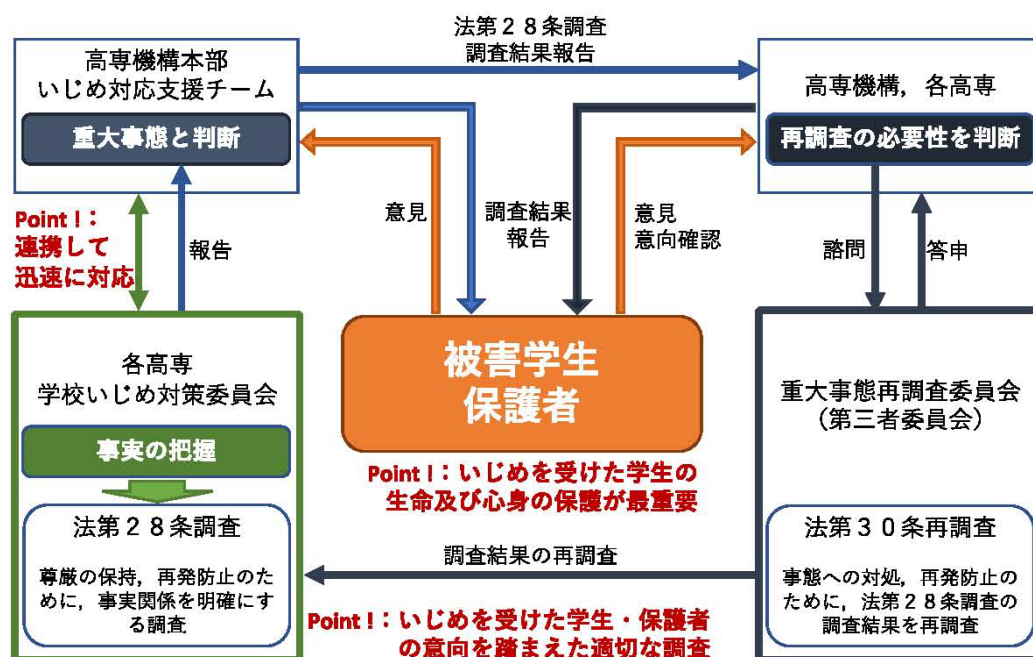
法第２８条調査
調査結果報告

高専機構本部
いじめ対応支援チーム

重大事態と判断

高専機構，各高専

再調査の必要性を判断

Point！：
連携して
迅速に対応

報告

意見

調査結果
報告

意見
意向確認

諮問

答申

各高専
学校いじめ対策委員会

事実の把握

法第２８条調査

尊厳の保持，再発防止のために，事実関係を明確にする調査

被害学生
保護者

Point！：いじめを受けた学生の
生命及び心身の保護が最重要

重大事態再調査委員会
（第三者委員会）

法第３０条再調査

事態への対処，再発防止のために，法第２８条調査の調査結果を再調査

調査結果の再調査

Point！：いじめを受けた学生・保護者
の意向を踏まえた適切な調査